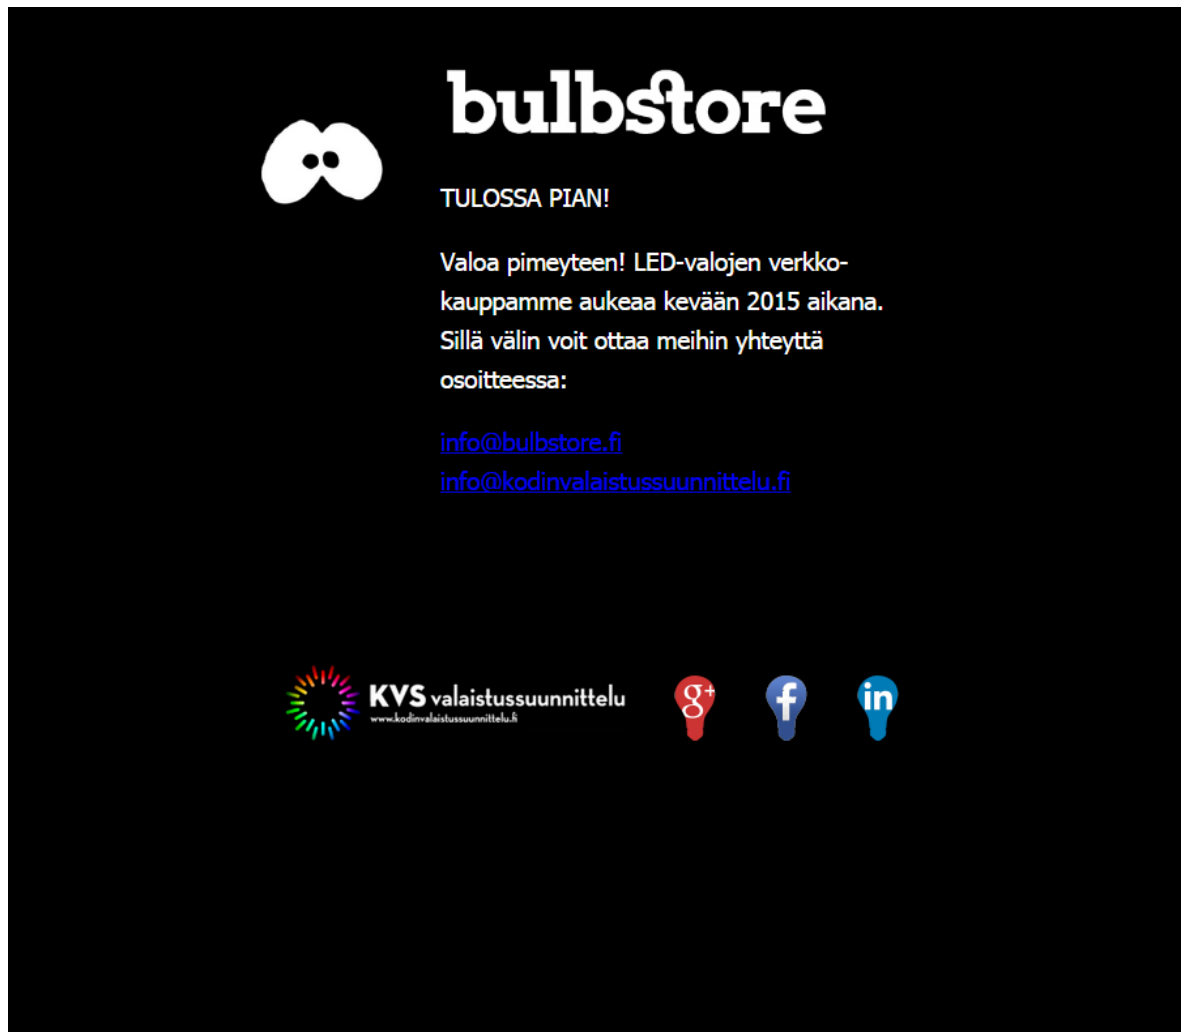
bulbstore

TULOSSA PIAN!

Valoa pimeyteen! LED-valojen verkkokauppamme aukeaa kevään 2015 aikana. Sillä välin voit ottaa meihin yhteyttä osoitteessa:

info@bulbstore.fi
info@kodinvalaistussuunnittelu.fi

KVS valaistussuunnittelu
www.kodinvalaistussuunnittelu.fi

g+ f in